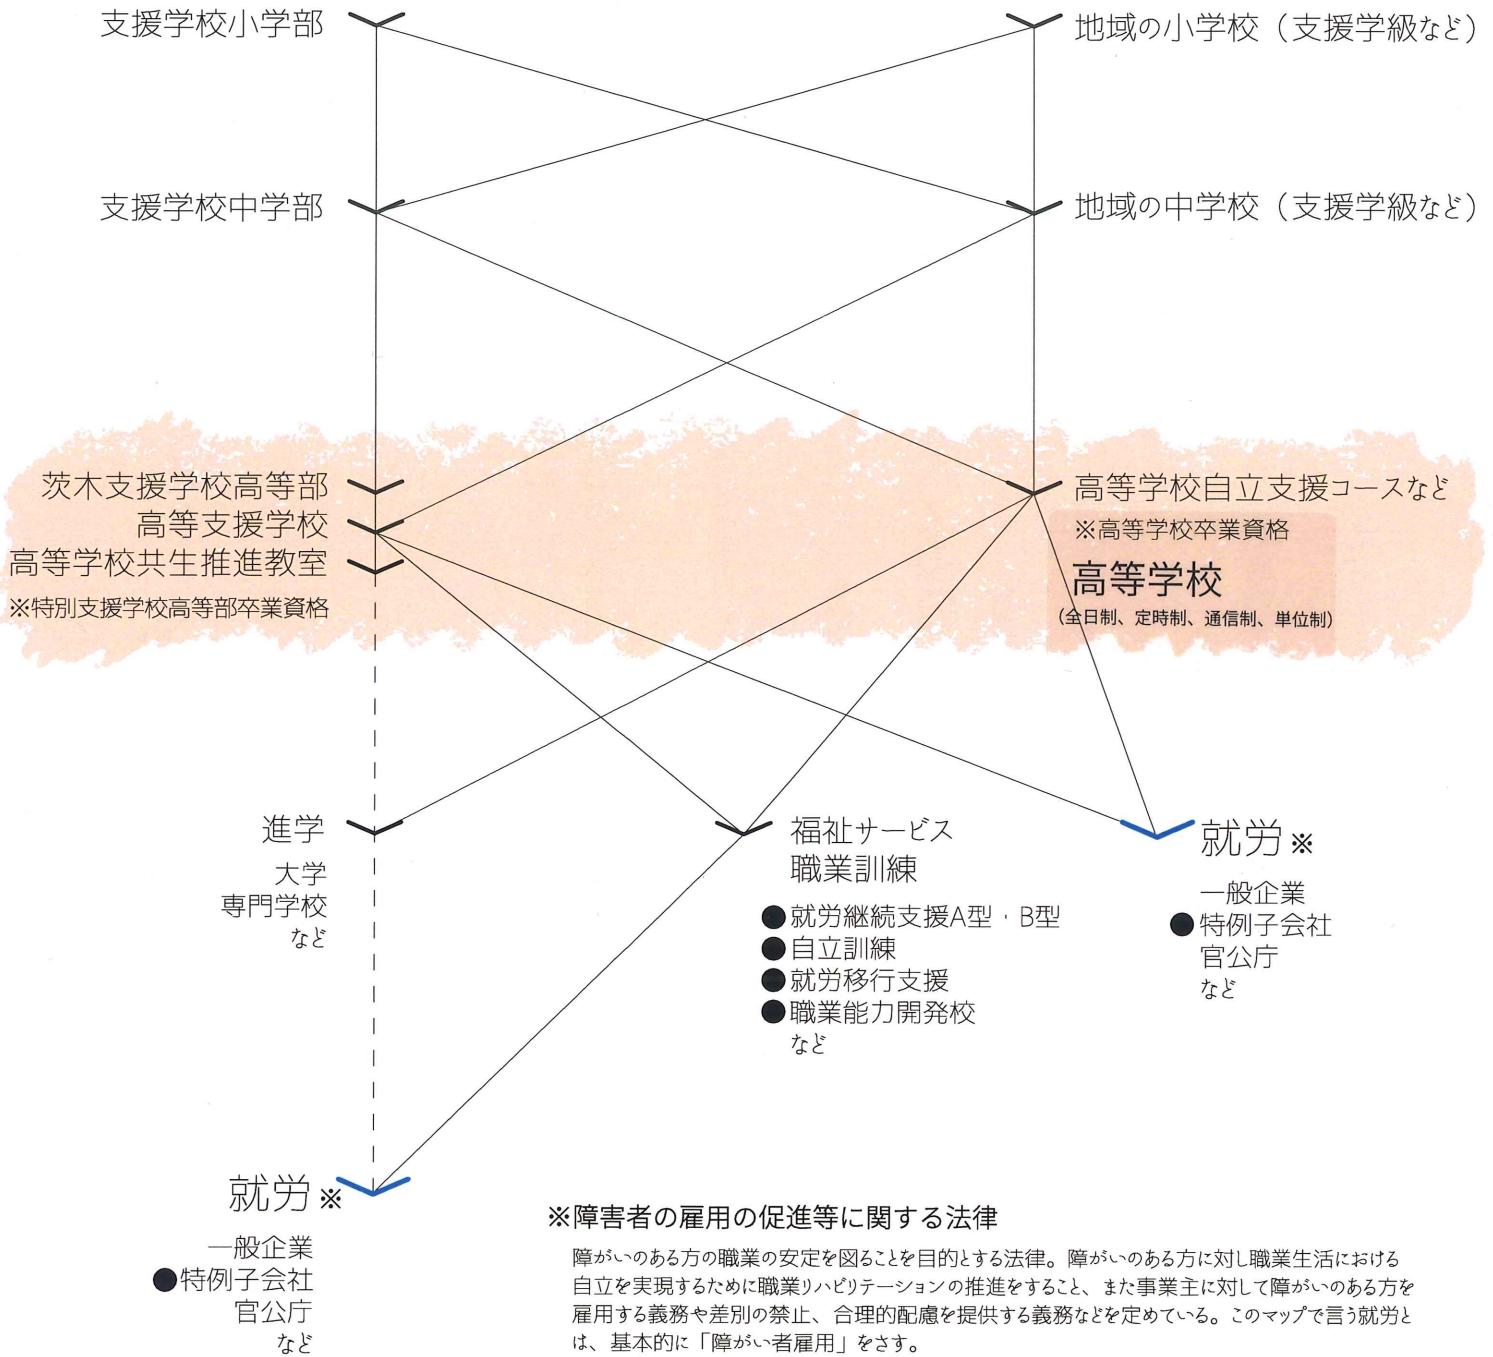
支援学校小学部

地域の小学校（支援学級など）

支援学校中学部

地域の中学校（支援学級など）

茨木支援学校高等部
高等支援学校
高等学校共生推進教室
※特別支援学校高等部卒業資格

高等学校自立支援コースなど
※高等学校卒業資格
高等学校
（全日制、定時制、通信制、単位制）

進学
大学
専門学校
など

福祉サービス
職業訓練
●就労継続支援A型・B型
●自立訓練
●就労移行支援
●職業能力開発校
など

就労※
一般企業
●特例子会社
官公庁
など

就労※
一般企業
●特例子会社
官公庁
など

※障害者の雇用の促進等に関する法律
障がいのある方の職業の安定を図ることを目的とする法律。障がいのある方に対し職業生活における自立を実現するために職業リハビリテーションの推進をすること、また事業主に対して障がいのある方を雇用する義務や差別の禁止、合理的配慮を提供する義務などを定めている。このマップで言う就労とは、基本的に「障がい者雇用」をさす。